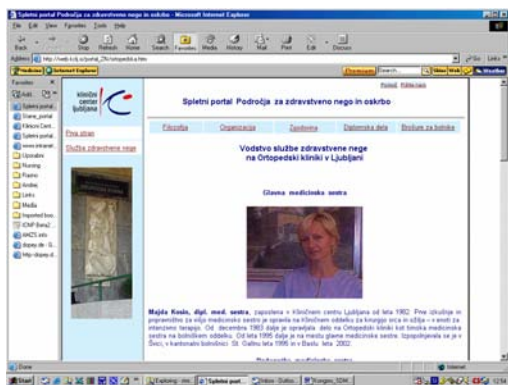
Spletni portal Področja za zdravstveno nego in oskrbo - Microsoft Internet Explorer

File Edit View Favorites Tools Help

Back Stop Refresh Home Search Favorites Media History Mail Print Edit Discuss

Address http://web.kclj.si/portal_ZN/ortopedija.htm

Go Links

Favorites

Spletni portal

Stare_portal

Klinični Cent...

Spletni portal

www.intranet...

Uporabni

Nursing

Razno

Archiv

Links

Media

Imported boo...

ICNP Beta2

ANZS info

dopey.de - S...

http-dopey.d...

klinični center ljubljana

Spletni portal Področja za zdravstveno nego in oskrbo

Filozofija | Organizacija | Zgodovina | Diplomska dela | Brošure za bolnike

Prva stran

Službe zdravstvene nege

Vodstvo službe zdravstvene nege na Ortopedski kliniki v Ljubljani

Glavna medicinska sestra

Majda Kosin, dipl. med. sestra, zaposlena v Kliničnem centru Ljubljana od leta 1982. Pred izkušnje in pripravništvo za višjo medicinsko sestro je opravila na Kliničnem oddelku za kirurgijo srca in ožilja – v enoti za intenzivno terapijo. Od decembra 1983 dalje je opravljala delo na Ortopedski kliniki kot timska medicinska sestra na bolniškem oddelku. Od leta 1995 dalje je na mestu glavne medicinske sestre. Izpopolnjevala se je v Švici, v kantonalni bolnišnici St. Gallenu leta 1995 in v Baslu leta 2002.

Done

Start

Exploring

Spletni portal...

Inbox

12:54